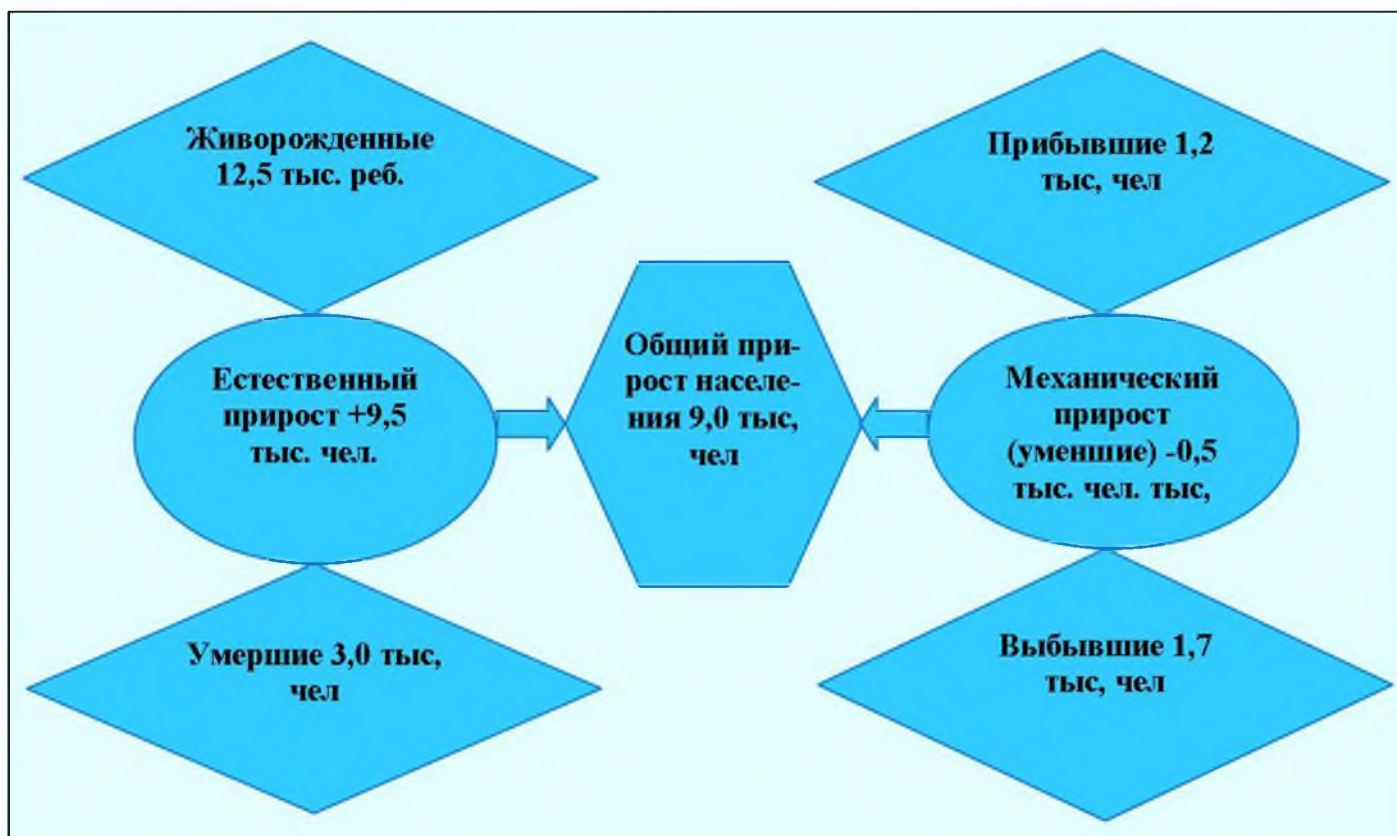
Живорожденные 12,5 тыс. реб.

Прибывшие 1,2 тыс, чел

Естественный прирост +9,5 тыс. чел.

Общий прирост населения 9,0 тыс, чел

Механический прирост (уменшие) -0,5 тыс. чел. тыс,

Умершие 3,0 тыс, чел

Выбывшие 1,7 тыс, чел